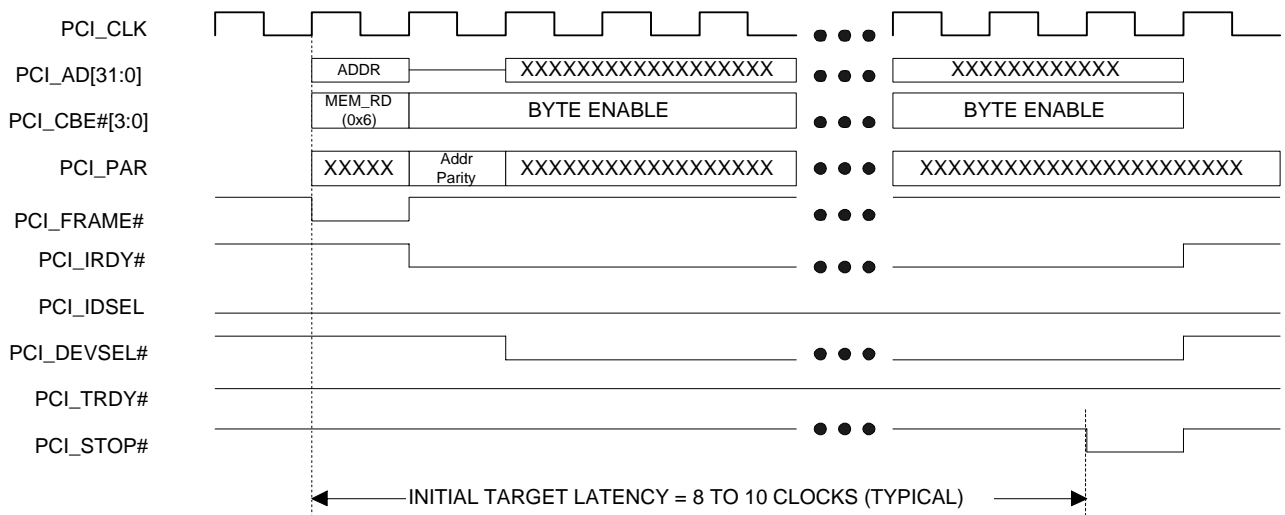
PCI_CLK

PCI_AD[31:0]
ADDR
XXXXXXXXXXXXXXXXXX
XXXXXXXXXXXX

PCI_CBE#[3:0]
MEM_RD (0x6)
BYTE ENABLE
BYTE ENABLE

PCI_PAR
XXXXX
Addr Parity
XXXXXXXXXXXXXXXXXX
XXXXXXXXXXXXXXXXXXXXXXX

PCI_FRAME#

PCI_IRDY#

PCI_IDSEL

PCI_DEVSEL#

PCI_TRDY#

PCI_STOP#

INITIAL TARGET LATENCY = 8 TO 10 CLOCKS (TYPICAL)